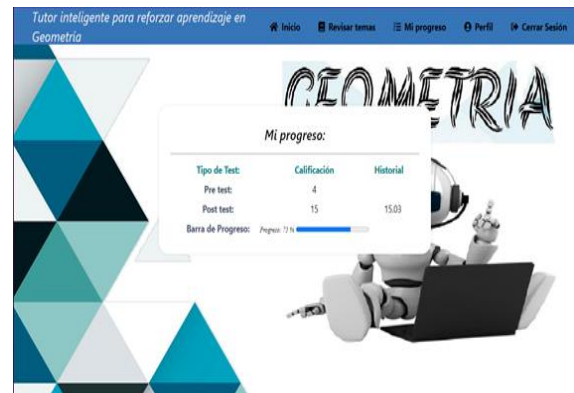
Tutor inteligente para reforzar aprendizaje en Geometría

Inicio Revisar temas Mi progreso Perfil Cerrar Sesión

GEOMETRIA

Mi progreso:

| Tipo de Test: | Calificación | Historial |
|---|---|---|
| Pre test: | 4 | |
| Post test: | 15 | 15.03 |
| Barra de Progreso: | Progreso: 75 % | |